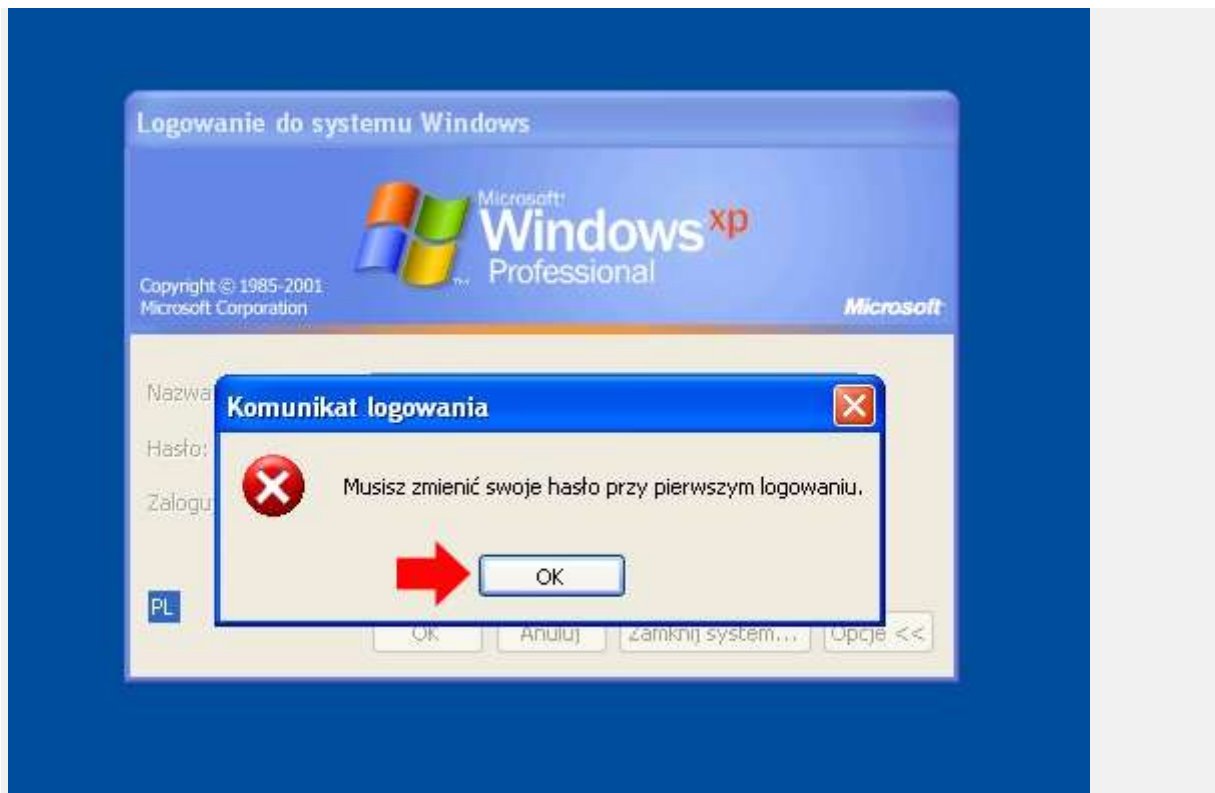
Logowanie do systemu Windows

Microsoft Windows xp Professional

Copyright © 1985-2001 Microsoft Corporation

Microsoft

Nazwa

Hasło:

Zalogu

Komunikat logowania

Musisz zmienić swoje hasło przy pierwszym logowaniu.

OK

PL

OK

Anuluj

Zamknij system...

Opcje <<